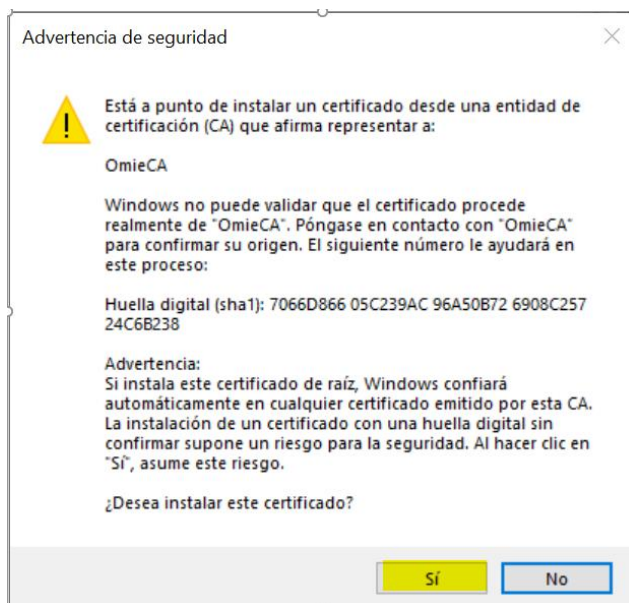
Advertencia de seguridad

Está a punto de instalar un certificado desde una entidad de certificación (CA) que afirma representar a:

OmieCA

Windows no puede validar que el certificado procede realmente de "OmieCA". Póngase en contacto con "OmieCA" para confirmar su origen. El siguiente número le ayudará en este proceso:

Huella digital (sha1): 7066D866 05C239AC 96A50B72 6908C257 24C6B238

Advertencia:
Si instala este certificado de raíz, Windows confiará automáticamente en cualquier certificado emitido por esta CA. La instalación de un certificado con una huella digital sin confirmar supone un riesgo para la seguridad. Al hacer clic en "Sí", asume este riesgo.

¿Desea instalar este certificado?

Sí

No